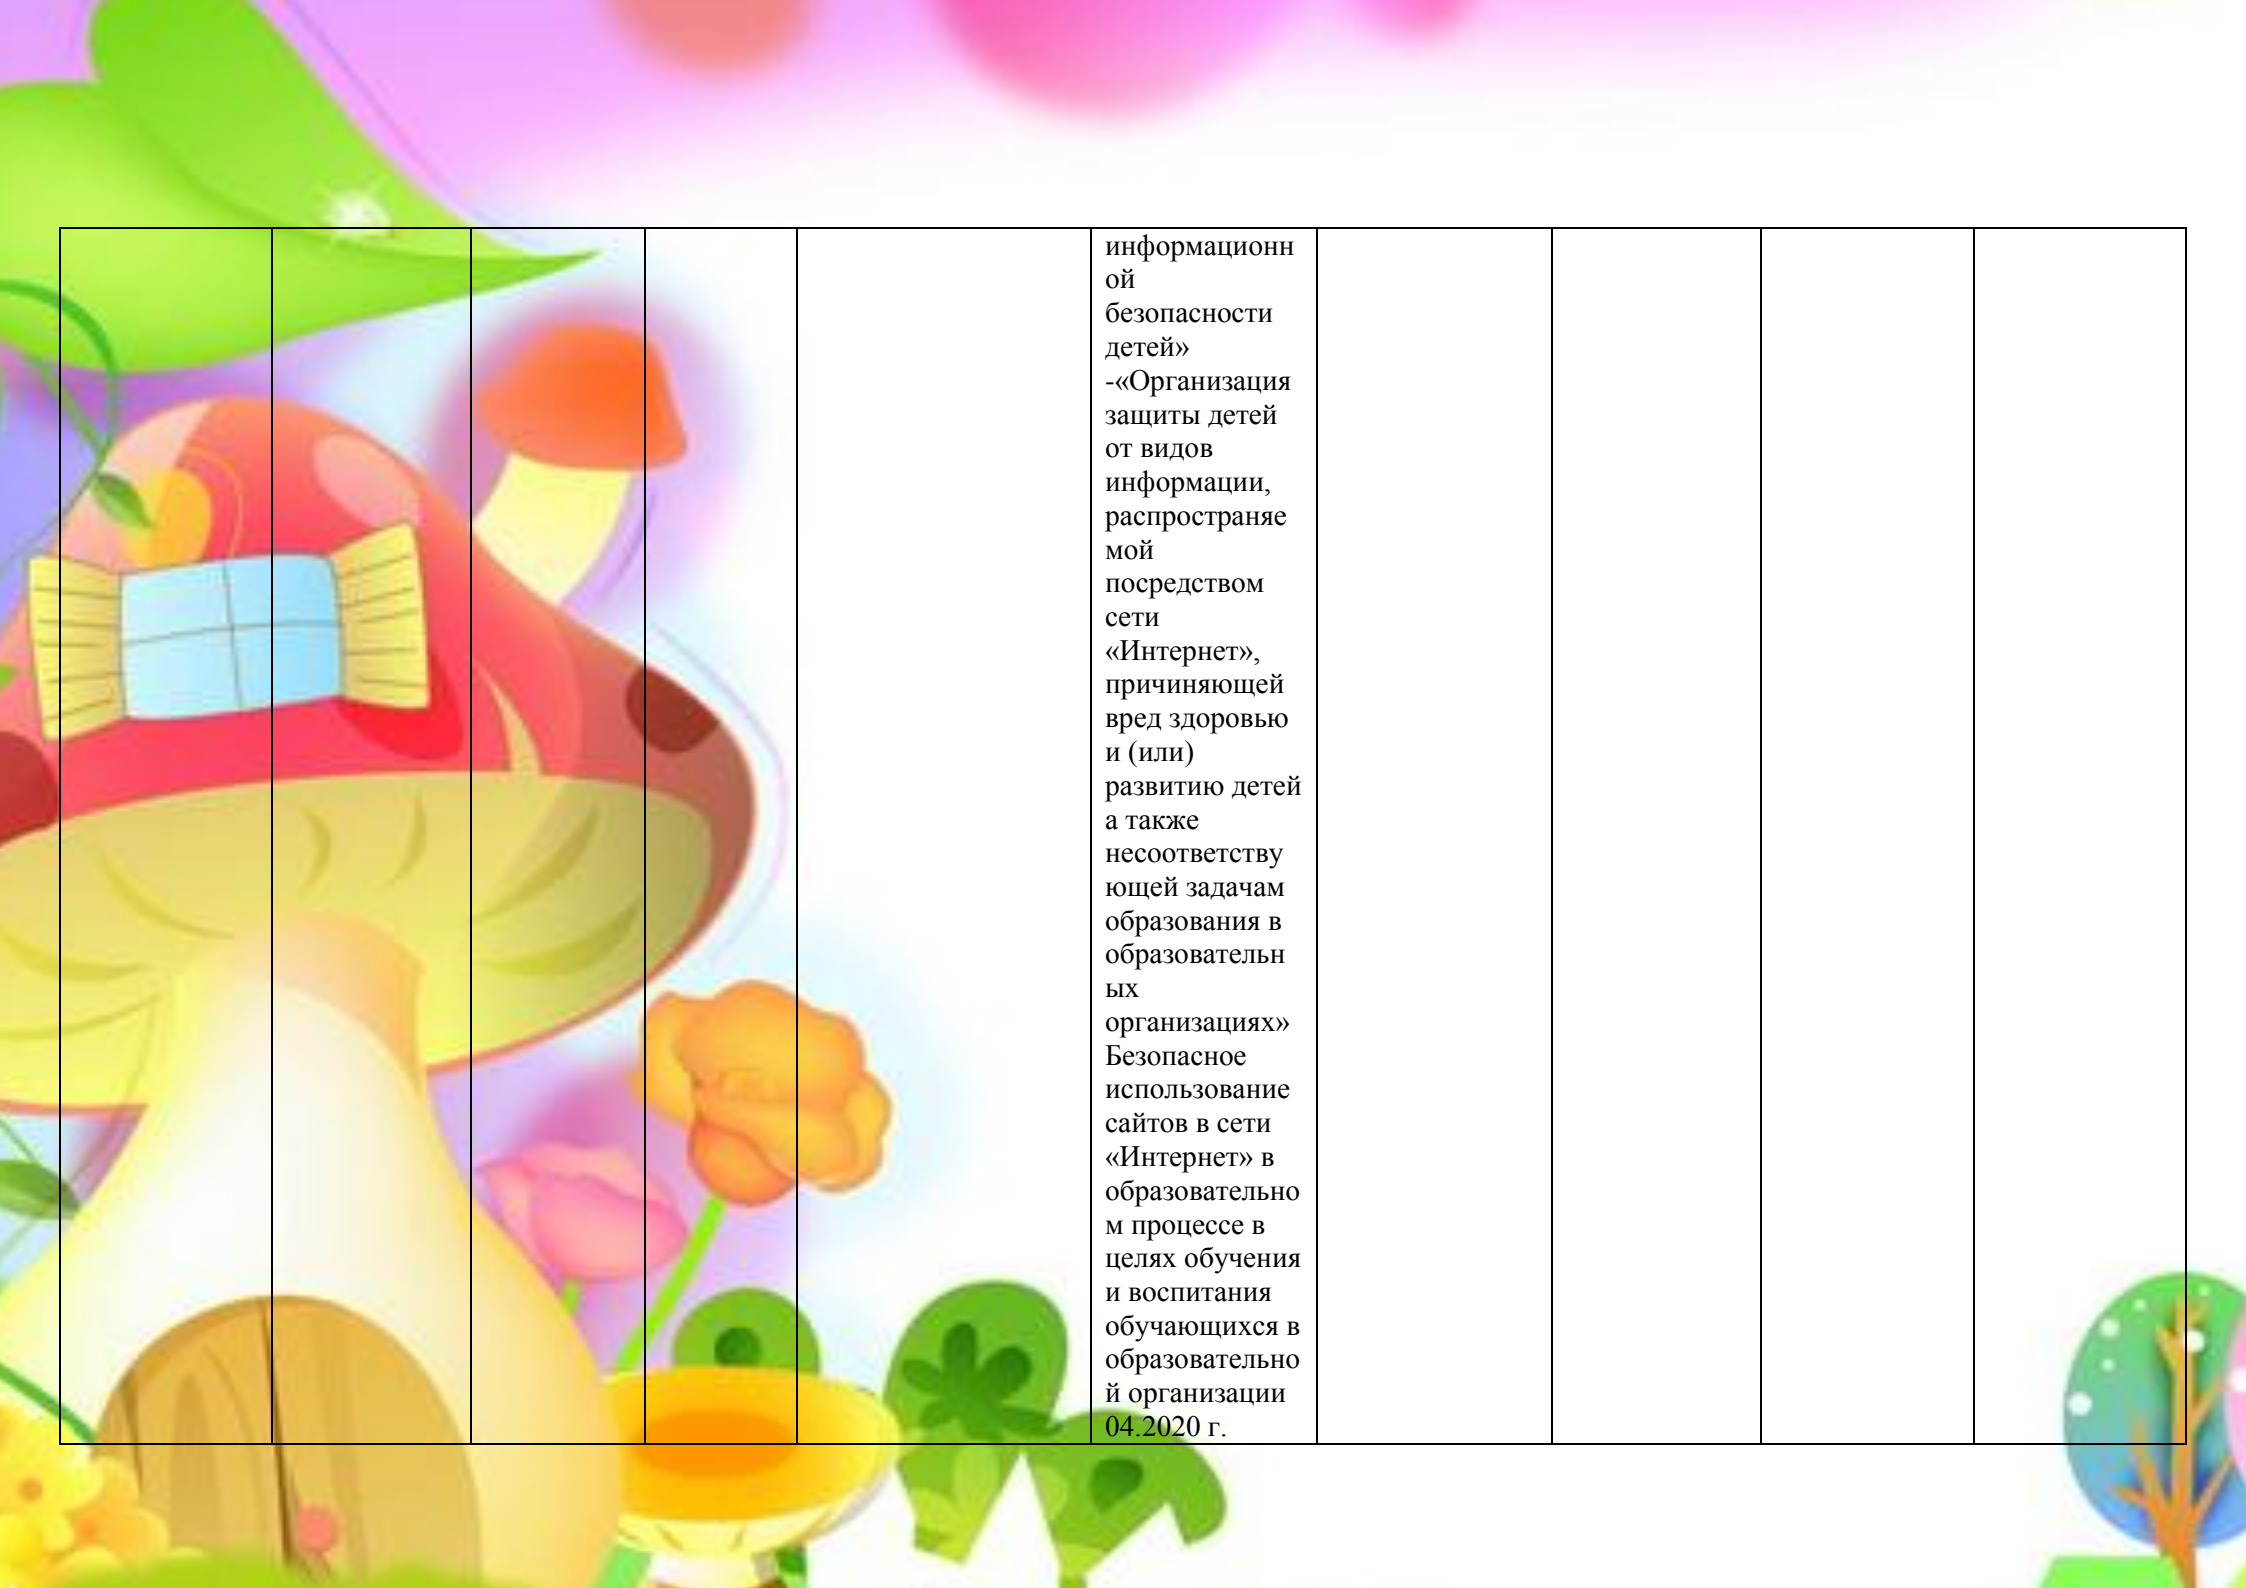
|  |  |  |  |  | информационной безопасности детей» -«Организация защиты детей от видов информации, распространяемой посредством сети «Интернет», причиняющей вред здоровью и (или) развитию детей а также несоответствующей задачам образования в образовательных организациях» Безопасное использование сайтов в сети «Интернет» в образовательном процессе в целях обучения и воспитания обучающихся в образовательной организации 04.2020 г. |  |  |  |  |